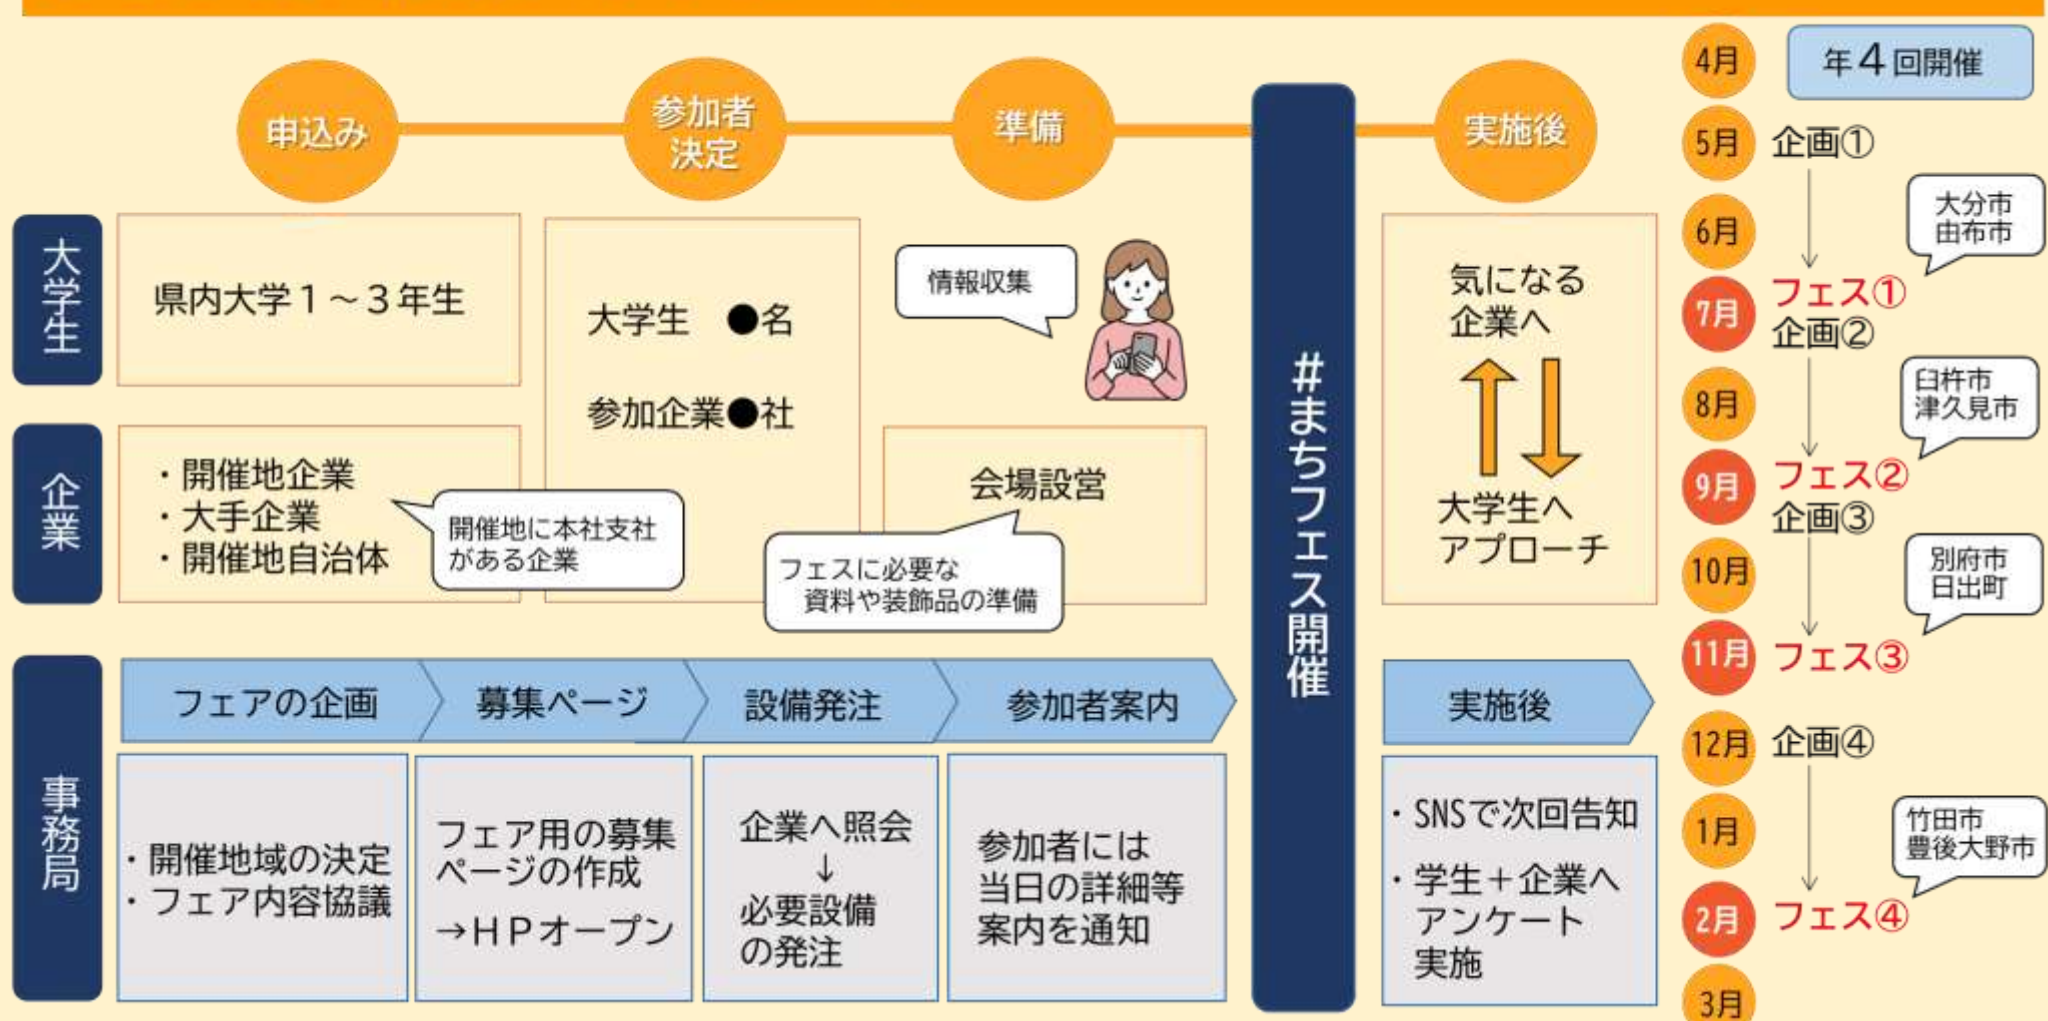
申込み
参加者決定
準備
実施後

大学生
県内大学１～３年生
大学生　●名
参加企業●社
情報収集

企業
・開催地企業
・大手企業
・開催地自治体
開催地に本社支社がある企業
会場設営
フェスに必要な資料や装飾品の準備

#まちフェス開催

気になる企業へ
大学生へアプローチ

事務局
フェアの企画
募集ページ
設備発注
参加者案内
実施後

・開催地域の決定
・フェア内容協議
フェア用の募集ページの作成
→ＨＰオープン
企業へ照会
↓
必要設備の発注
参加者には当日の詳細等案内を通知
・SNSで次回告知
・学生＋企業へアンケート実施

年４回開催
4月
5月 企画①
6月
大分市
由布市
7月 フェス①
企画②
8月
臼杵市
津久見市
9月 フェス②
企画③
10月
別府市
日出町
11月 フェス③
12月 企画④
1月
竹田市
豊後大野市
2月 フェス④
3月